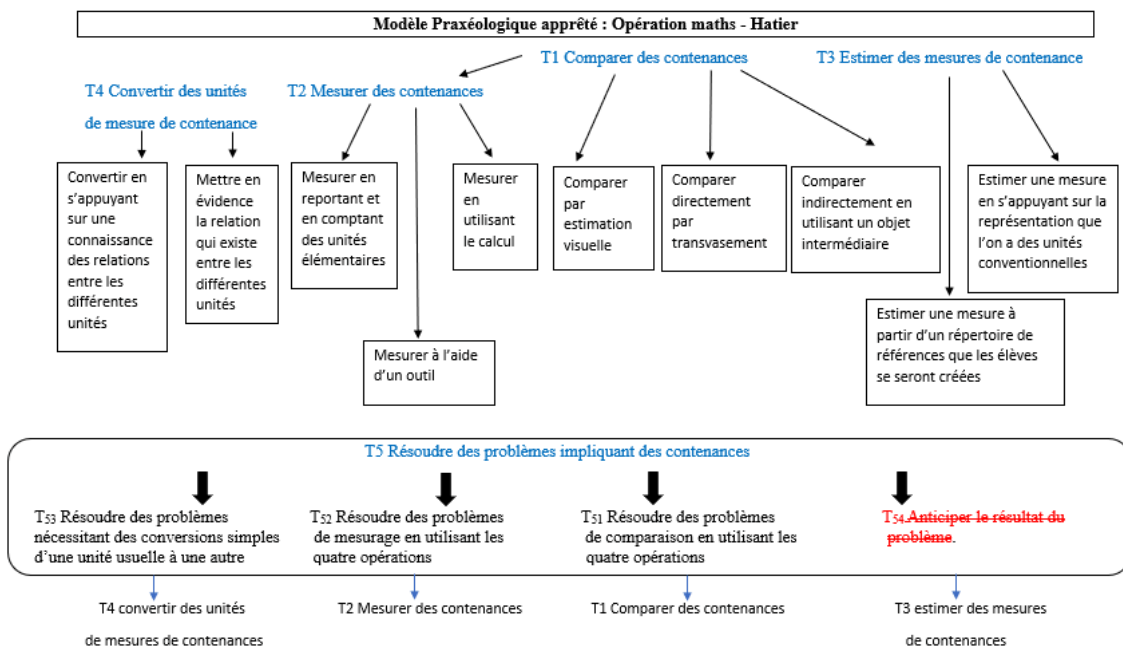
Modèle Praxéologique apprêté : Opération maths - Hatier

T1 Comparer des contenances

T3 Estimer des mesures de contenance

T4 Convertir des unités de mesure de contenance

T2 Mesurer des contenances

Convertir en s'appuyant sur une connaissance des relations entre les différentes unités

Mettre en évidence la relation qui existe entre les différentes unités

Mesurer en reportant et en comptant des unités élémentaires

Mesurer en utilisant le calcul

Comparer par estimation visuelle

Comparer directement par transvasement

Comparer indirectement en utilisant un objet intermédiaire

Estimer une mesure en s'appuyant sur la représentation que l'on a des unités conventionnelles

Estimer une mesure à partir d'un répertoire de références que les élèves se seront créées

Mesurer à l'aide d'un outil

T5 Résoudre des problèmes impliquant des contenances

$T_{53}$ Résoudre des problèmes nécessitant des conversions simples d'une unité usuelle à une autre

$T_{52}$ Résoudre des problèmes de mesurage en utilisant les quatre opérations

$T_{51}$ Résoudre des problèmes de comparaison en utilisant les quatre opérations

$T_{54}$.~~Anticiper le résultat du problème~~.

T4 convertir des unités de mesures de contenances

T2 Mesurer des contenances

T1 Comparer des contenances

T3 estimer des mesures de contenances